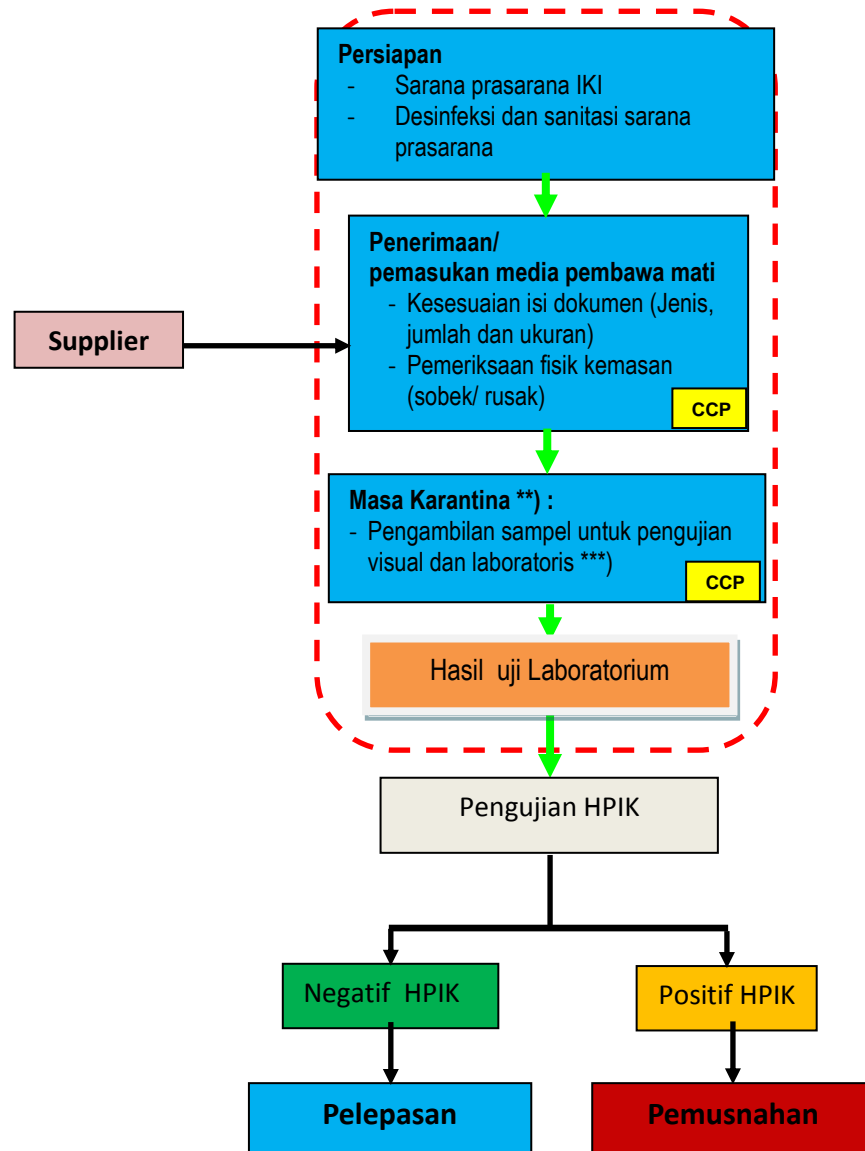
Persiapan
- Sarana prasarana IKI
- Desinfeksi dan sanitasi sarana prasarana

Supplier

Penerimaan/
pemasukan media pembawa mati
- Kesesuaian isi dokumen (Jenis, jumlah dan ukuran)
- Pemeriksaan fisik kemasan (sobek/ rusak)
CCP

Masa Karantina **) :
- Pengambilan sampel untuk pengujian visual dan laboratoris ***)
CCP

Hasil uji Laboratorium

Pengujian HPIK

Negatif HPIK

Positif HPIK

Pelepasan

Pemusnahan